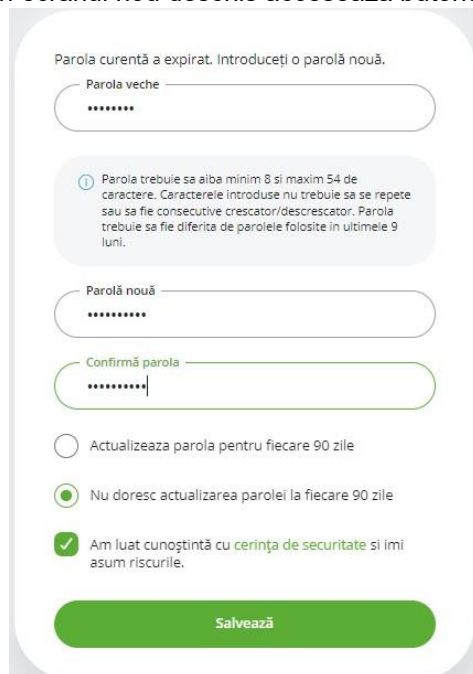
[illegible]

Parola curentă a expirat. Introduceți o parolă nouă.

Parola veche
••••••••

Parola trebuie sa aiba minim 8 si maxim 54 de caractere. Caracterele introduse nu trebuie sa se repete sau sa fie consecutive crescator/descrescator. Parola trebuie sa fie diferita de parolele folosite in ultimele 9 luni.

Parolă nouă
••••••••••

Confirmă parola
••••••••••

Actualizeaza parola pentru fiecare 90 zile

Nu doresc actualizarea parolei la fiecare 90 zile

Am luat cunoștintă cu cerința de securitate si imi asum riscurile.

Salvează